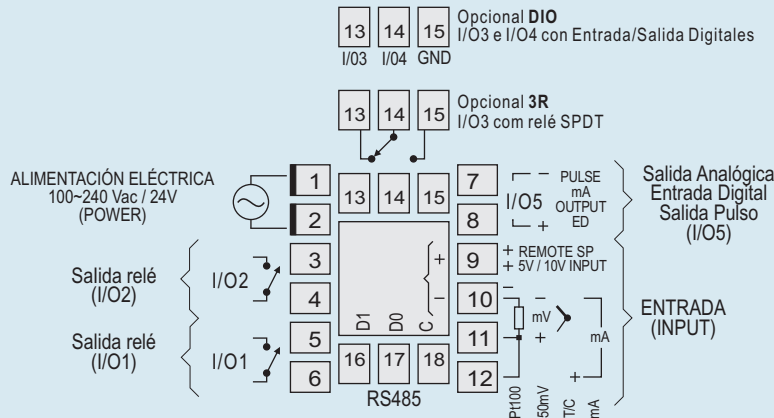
13 14 15 Opcional **DIO**
I/O3 e I/O4 con Entrada/Salida Digitales
I/03 I/04 GND

13 14 15 Opcional **3R**
I/O3 com relé SPDT

ALIMENTACIÓN ELÉCTRICA
100~240 Vac / 24V
(POWER)

1
2

13 14 15

7
8

I/O5

– PULSE
mA
OUTPUT
ED
+

Salida Analógica
Entrada Digital
Salida Pulso
(I/O5)

Salida relé
(I/O2)

I/O2

3
4

+
–

9

+ REMOTE SP
+ 5V / 10V INPUT

10
11
12

–
mV
+
mA
+

ENTRADA
(INPUT)

Salida relé
(I/O1)

I/O1

5
6

D1 D0 C

16 17 18

RS485

Pt100 50mV T/C mA